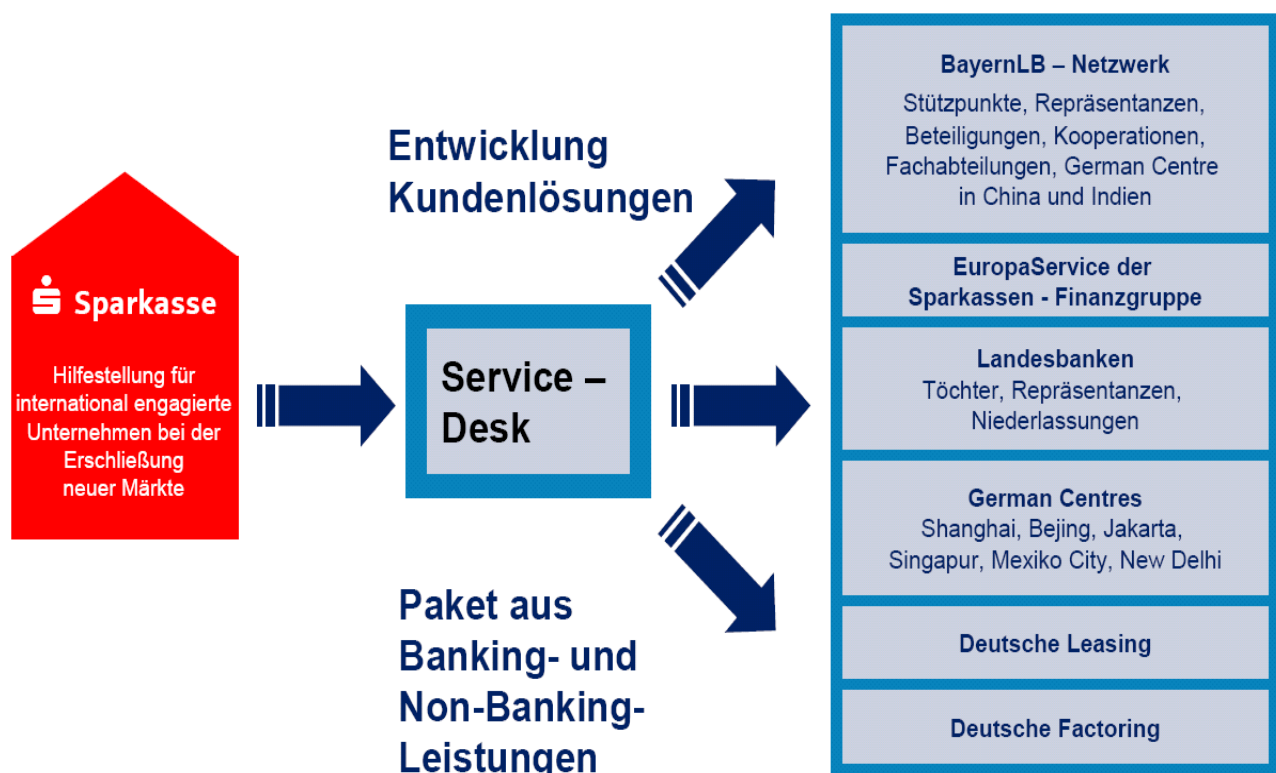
Sparkasse

Hilfestellung für international engagierte Unternehmen bei der Erschließung neuer Märkte

Entwicklung Kundenlösungen

Service – Desk

Paket aus Banking- und Non-Banking-Leistungen

BayernLB – Netzwerk
Stützpunkte, Repräsentanzen, Beteiligungen, Kooperationen, Fachabteilungen, German Centre in China und Indien

EuropaService der Sparkassen - Finanzgruppe

Landesbanken
Töchter, Repräsentanzen, Niederlassungen

German Centres
Shanghai, Bejing, Jakarta, Singapur, Mexiko City, New Delhi

Deutsche Leasing

Deutsche Factoring